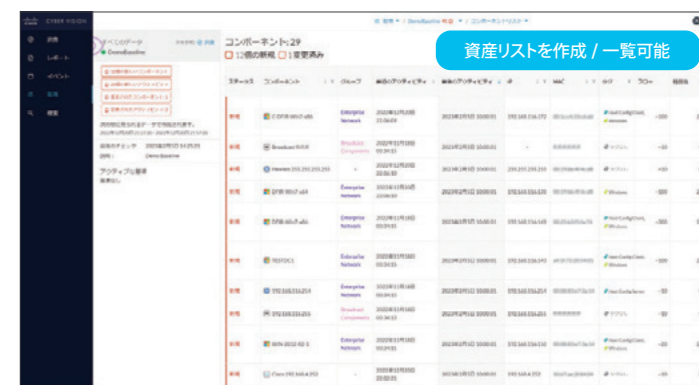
CYBER VISION

資産リストを作成 / 一覧可能

すべてのデータ
DemoBaseline

コンポーネント: 29
12個の新規 1変更済み

アクティブな警告

| ステータス | コンポーネント | グループ | 最初のアクティビティ | 最後のアクティビティ | IP | MAC | タグ | フロー | 脆弱性 |
|---|---|---|---|---|---|---|---|---|---|
| 新規 | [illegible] | Enterprise Network | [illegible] | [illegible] | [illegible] | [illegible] | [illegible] | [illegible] | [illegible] |
| 新規 | Broadcast | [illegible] | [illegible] | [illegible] | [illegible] | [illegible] | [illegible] | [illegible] | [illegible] |
| 新規 | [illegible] | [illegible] | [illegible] | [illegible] | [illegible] | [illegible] | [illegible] | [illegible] | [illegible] |
| 新規 | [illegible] | Enterprise Network | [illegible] | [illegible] | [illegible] | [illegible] | Windows | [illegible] | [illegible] |
| 新規 | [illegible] | Enterprise Network | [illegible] | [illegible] | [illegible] | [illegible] | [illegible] | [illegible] | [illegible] |
| 新規 | TESTPC1 | Enterprise Network | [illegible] | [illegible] | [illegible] | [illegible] | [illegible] | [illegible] | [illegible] |
| 新規 | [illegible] | Enterprise Network | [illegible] | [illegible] | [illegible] | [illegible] | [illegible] | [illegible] | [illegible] |
| 新規 | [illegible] | Broadcast | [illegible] | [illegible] | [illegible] | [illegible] | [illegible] | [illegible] | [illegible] |
| 新規 | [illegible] | Enterprise Network | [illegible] | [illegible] | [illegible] | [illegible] | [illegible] | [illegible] | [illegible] |
| 新規 | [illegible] | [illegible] | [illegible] | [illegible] | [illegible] | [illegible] | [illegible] | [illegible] | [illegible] |